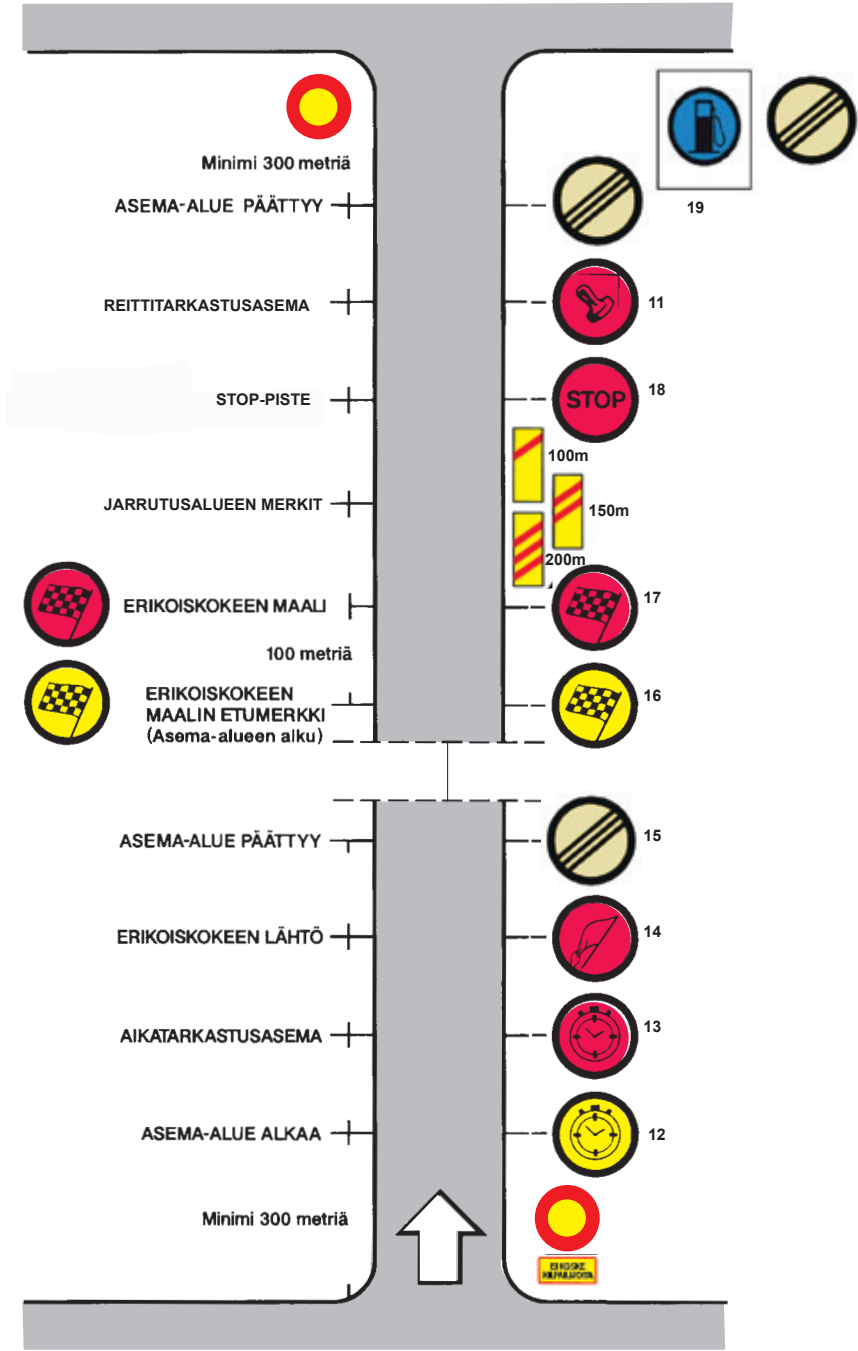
Minimi 300 metriä

ASEMA-ALUE PÄÄTTYY

19

REITTITARKASTUSASEMA

11

STOP-PISTE

STOP

18

100m

JARRUTUSALUEEN MERKIT

150m

200m

ERIKOISKOKEEN MAALI

17

100 metriä

ERIKOISKOKEEN MAALIN ETUMERKKI (Asema-alueen alku)

16

ASEMA-ALUE PÄÄTTYY

15

ERIKOISKOKEEN LÄHTÖ

14

AIKATARKASTUSASEMA

13

ASEMA-ALUE ALKAA

12

Minimi 300 metriä

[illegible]